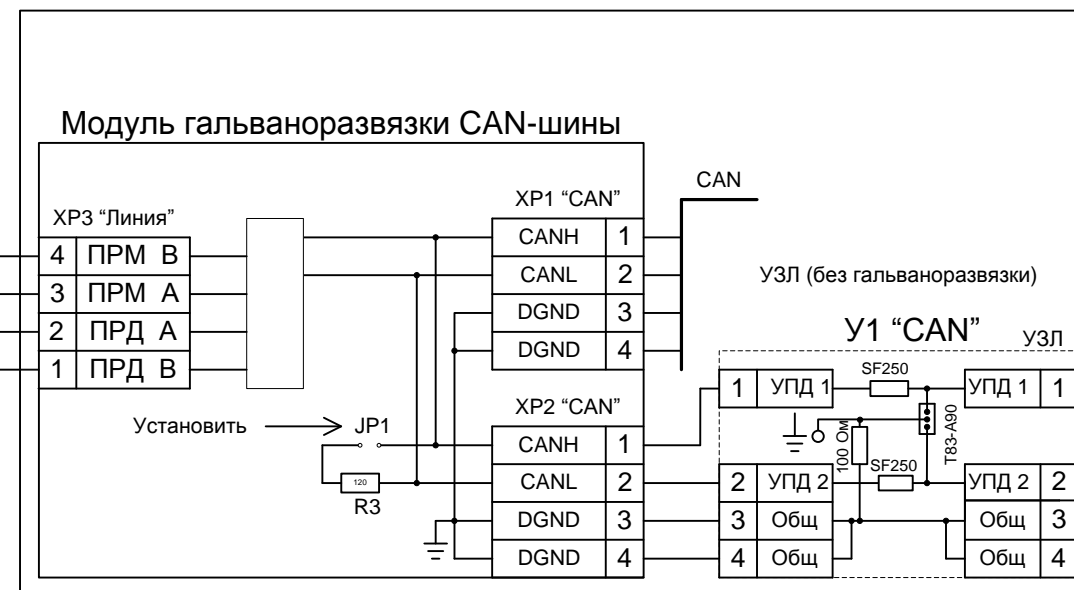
Модуль гальваноразвязки CAN-шины

XP3 "Линия"

| 4 | ПРМ В |
|---|---|
| 3 | ПРМ А |
| 2 | ПРД А |
| 1 | ПРД В |

XP1 "CAN"

| CANH | 1 |
|---|---|
| CANL | 2 |
| DGND | 3 |
| DGND | 4 |

CAN

XP2 "CAN"

| CANH | 1 |
|---|---|
| CANL | 2 |
| DGND | 3 |
| DGND | 4 |

Установить

JP1

120

R3

УЗЛ (без гальваноразвязки)

У1 "CAN"

УЗЛ

| 1 | УПД 1 |
|---|---|
| 2 | УПД 2 |
| 3 | Общ |
| 4 | Общ |

SF250

100 Ом

T83-A90

SF250

| УПД 1 | 1 |
|---|---|
| УПД 2 | 2 |
| Общ | 3 |
| Общ | 4 |